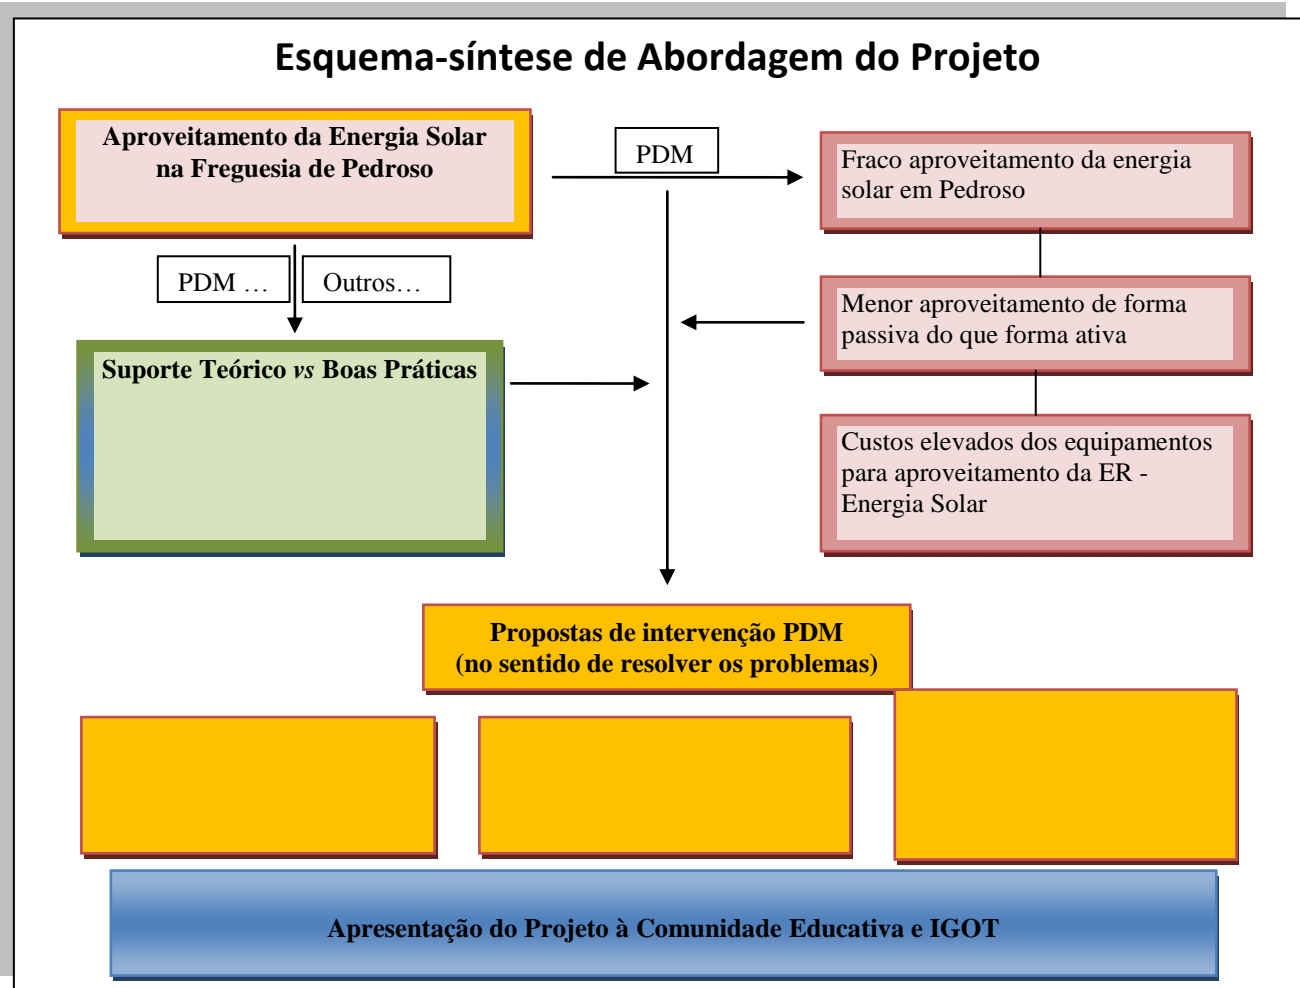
Esquema-síntese de Abordagem do Projeto

Aproveitamento da Energia Solar na Freguesia de Pedroso

PDM

Fraco aproveitamento da energia solar em Pedroso

PDM …

Outros…

Menor aproveitamento de forma passiva do que forma ativa

Suporte Teórico *vs* Boas Práticas

Custos elevados dos equipamentos para aproveitamento da ER - Energia Solar

Propostas de intervenção PDM (no sentido de resolver os problemas)

Apresentação do Projeto à Comunidade Educativa e IGOT